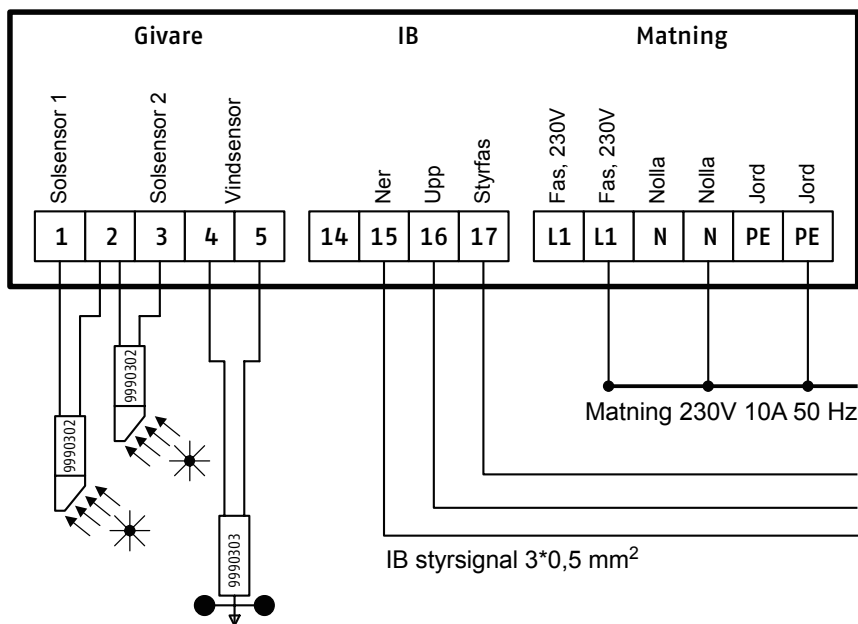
Givare

IB

Matning

Solsensor 1

Solsensor 2

Vindsensor

Ner

Upp

Styrfas

Fas, 230V

Fas, 230V

Nolla

Nolla

Jord

Jord

| 1 | 2 | 3 | 4 | 5 |
|---|---|---|---|---|

| 14 | 15 | 16 | 17 |
|---|---|---|---|

| L1 | L1 | N | N | PE | PE |
|---|---|---|---|---|---|

9990302

9990302

9990303

Matning 230V 10A 50 Hz

IB styrsignal 3*0,5 mm$^2$